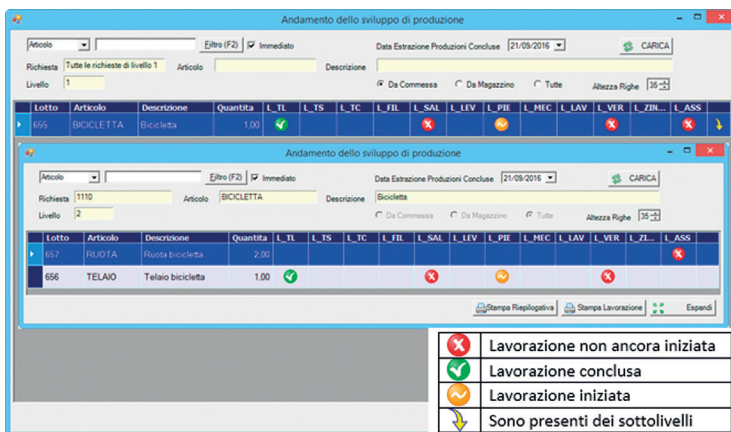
Andamento dello sviluppo di produzione

Articolo | Filtro (F2) | Immediato | Data Estrazione Produzioni Concluse 21/09/2016 | CARICA
Richiesta Tutte le richieste di livello 1 | Articolo | Descrizione
Livello 1 | Da Commessa | Da Magazzino | Tutte | Altezza Righe 35

| Lotto | Articolo | Descrizione | Quantita | L_TL | L_TS | L_TC | L_FIL | L_SAL | L_LEV | L_PIE | L_MEC | L_LAV | L_VER | L_ZIN... | L_ASS |
|---|---|---|---|---|---|---|---|---|---|---|---|---|---|---|---|
| 655 | BICICLETTA | Bicicletta | 1,00 | | | | | | | | | | | | |

Andamento dello sviluppo di produzione

Articolo | Filtro (F2) | Immediato | Data Estrazione Produzioni Concluse 21/09/2016 | CARICA
Richiesta 1110 | Articolo BICICLETTA | Descrizione Bicicletta
Livello 2 | Da Commessa | Da Magazzino | Tutte | Altezza Righe 35

| Lotto | Articolo | Descrizione | Quantita | L_TL | L_TS | L_TC | L_FIL | L_SAL | L_LEV | L_PIE | L_MEC | L_LAV | L_VER | L_ZI... | L_ASS |
|---|---|---|---|---|---|---|---|---|---|---|---|---|---|---|---|
| 657 | RUOTA | Ruota bicicletta | 2,00 | | | | | | | | | | | | |
| 656 | TELAIO | Telaio bicicletta | 1,00 | | | | | | | | | | | | |

Stampa Riepilogativa | Stampa Lavorazione | Espandi

Lavorazione non ancora iniziata
Lavorazione conclusa
Lavorazione iniziata
Sono presenti dei sottolivelli